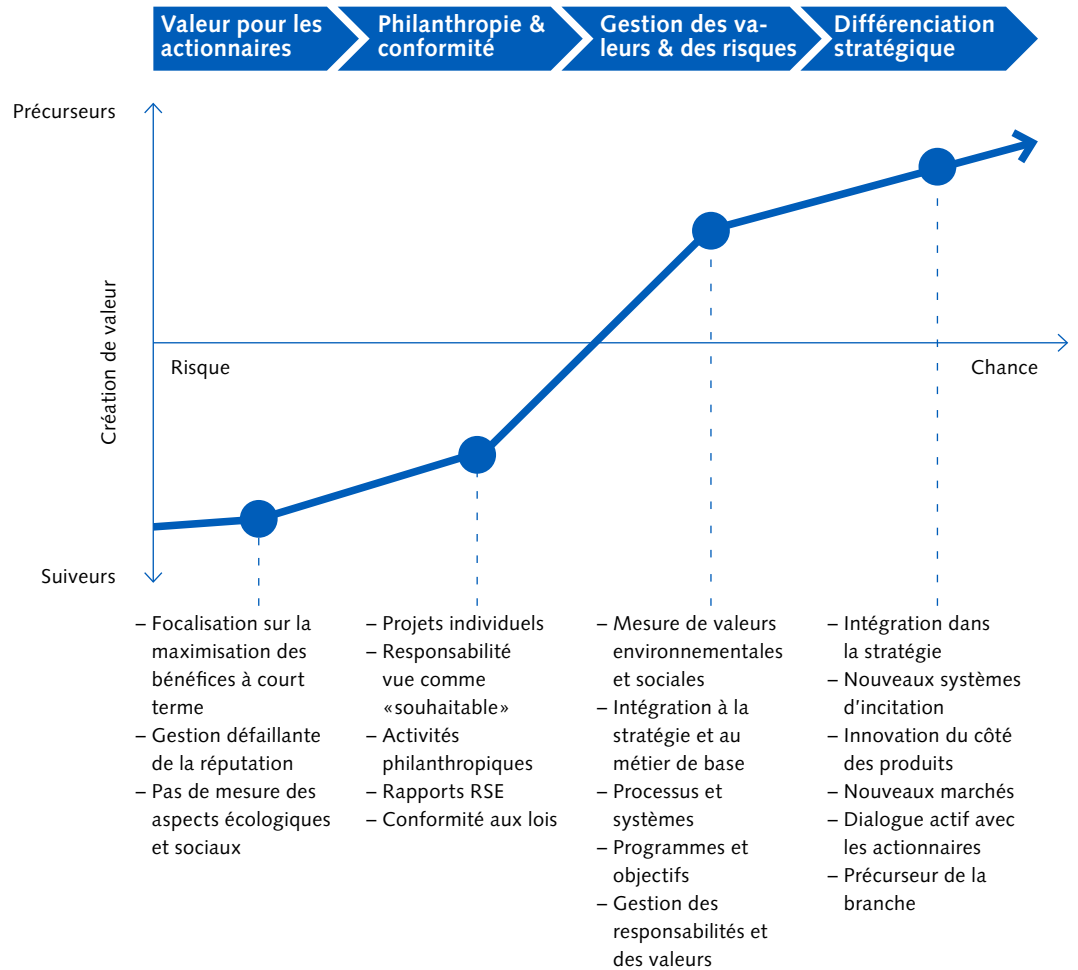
Valeur pour les actionnaires

Philanthropie & conformité

Gestion des valeurs & des risques

Différenciation stratégique

Précurseurs

Création de valeur

Risque

Chance

Suiveurs

– Focalisation sur la maximisation des bénéfices à court terme
– Gestion défaillante de la réputation
– Pas de mesure des aspects écologiques et sociaux

– Projets individuels
– Responsabilité vue comme «souhaitable»
– Activités philanthropiques
– Rapports RSE
– Conformité aux lois

– Mesure de valeurs environnementales et sociales
– Intégration à la stratégie et au métier de base
– Processus et systèmes
– Programmes et objectifs
– Gestion des responsabilités et des valeurs

– Intégration dans la stratégie
– Nouveaux systèmes d'incitation
– Innovation du côté des produits
– Nouveaux marchés
– Dialogue actif avec les actionnaires
– Précurseur de la branche